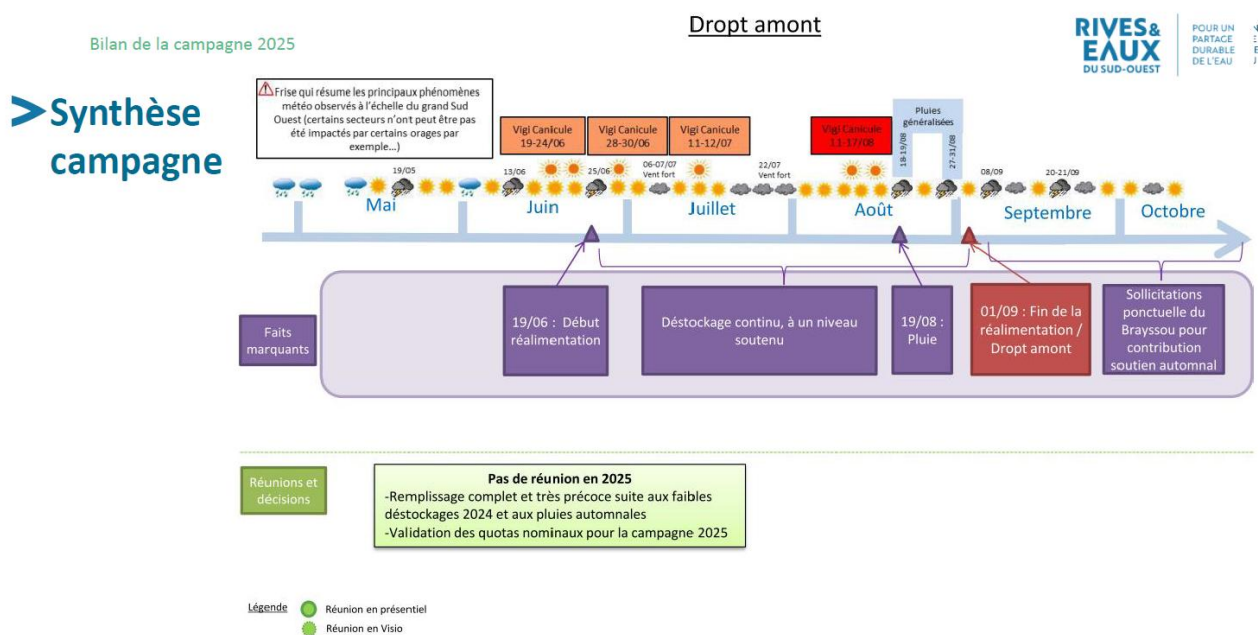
Bilan de la campagne 2025

Dropt amont

RIVES& EAUX DU SUD-OUEST

POUR UN PARTAGE DURABLE DE L'EAU

Synthèse campagne

Frise qui résume les principaux phénomènes météo observés à l'échelle du grand Sud Ouest (certains secteurs n'ont peut être pas été impactés par certains orages par exemple...)

Vigi Canicule 19-24/06

Vigi Canicule 28-30/06

Vigi Canicule 11-12/07

Vigi Canicule 11-17/08

Pluies généralisées

18-19/08

27-31/08

19/05

13/06

25/06

06-07/07 Vent fort

22/07 Vent fort

08/09

20-21/09

Mai

Juin

Juillet

Août

Septembre

Octobre

Faits marquants

19/06 : Début réalimentation

Déstockage continu, à un niveau soutenu

19/08 : Pluie

01/09 : Fin de la réalimentation / Dropt amont

Sollicitations ponctuelle du Brayssou pour contribution soutien automnal

Réunions et décisions

Pas de réunion en 2025
-Remplissage complet et très précoce suite aux faibles déstockages 2024 et aux pluies automnales
-Validation des quotas nominaux pour la campagne 2025

Légende
Réunion en présentiel
Réunion en Visio